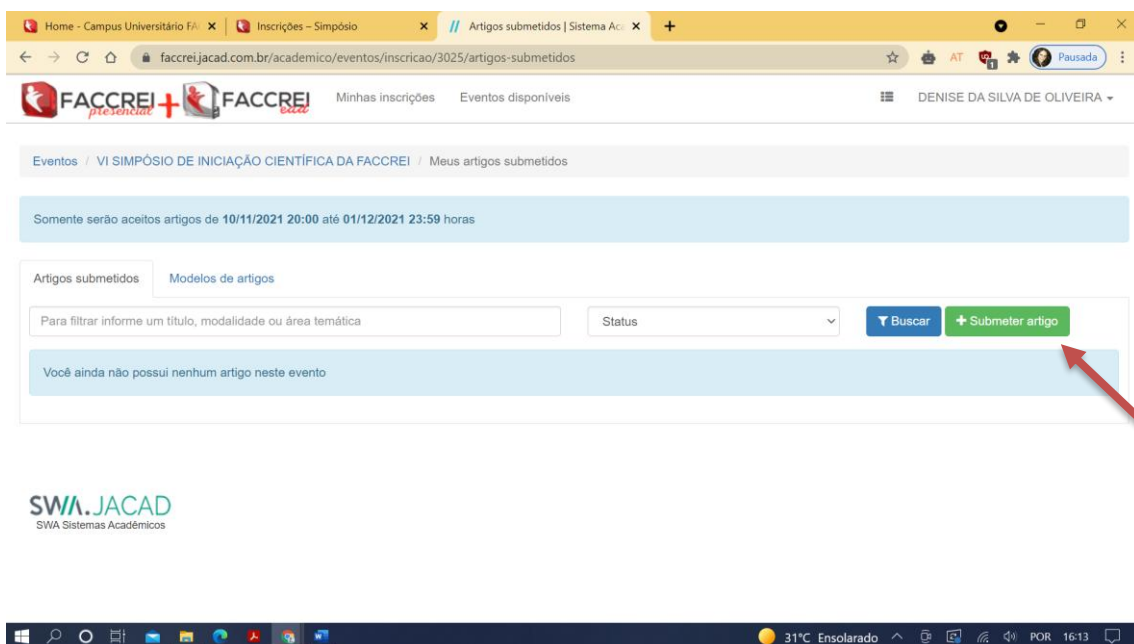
Home - Campus Universitário FA ×
Inscrições – Simpósio ×
Artigos submetidos | Sistema Ac ×
+

faccrei.jacad.com.br/academico/eventos/inscricao/3025/artigos-submetidos

Pausada

FACCREI presencial + FACCREI ead

Minhas inscrições Eventos disponíveis

DENISE DA SILVA DE OLIVEIRA

Eventos / VI SIMPÓSIO DE INICIAÇÃO CIENTÍFICA DA FACCREI / Meus artigos submetidos

Somente serão aceitos artigos de **10/11/2021 20:00** até **01/12/2021 23:59** horas

Artigos submetidos | Modelos de artigos

Para filtrar informe um título, modalidade ou área temática

Status

Buscar

+ Submeter artigo

Você ainda não possui nenhum artigo neste evento

SWA.JACAD
SWA Sistemas Acadêmicos

31°C Ensolarado POR 16:13